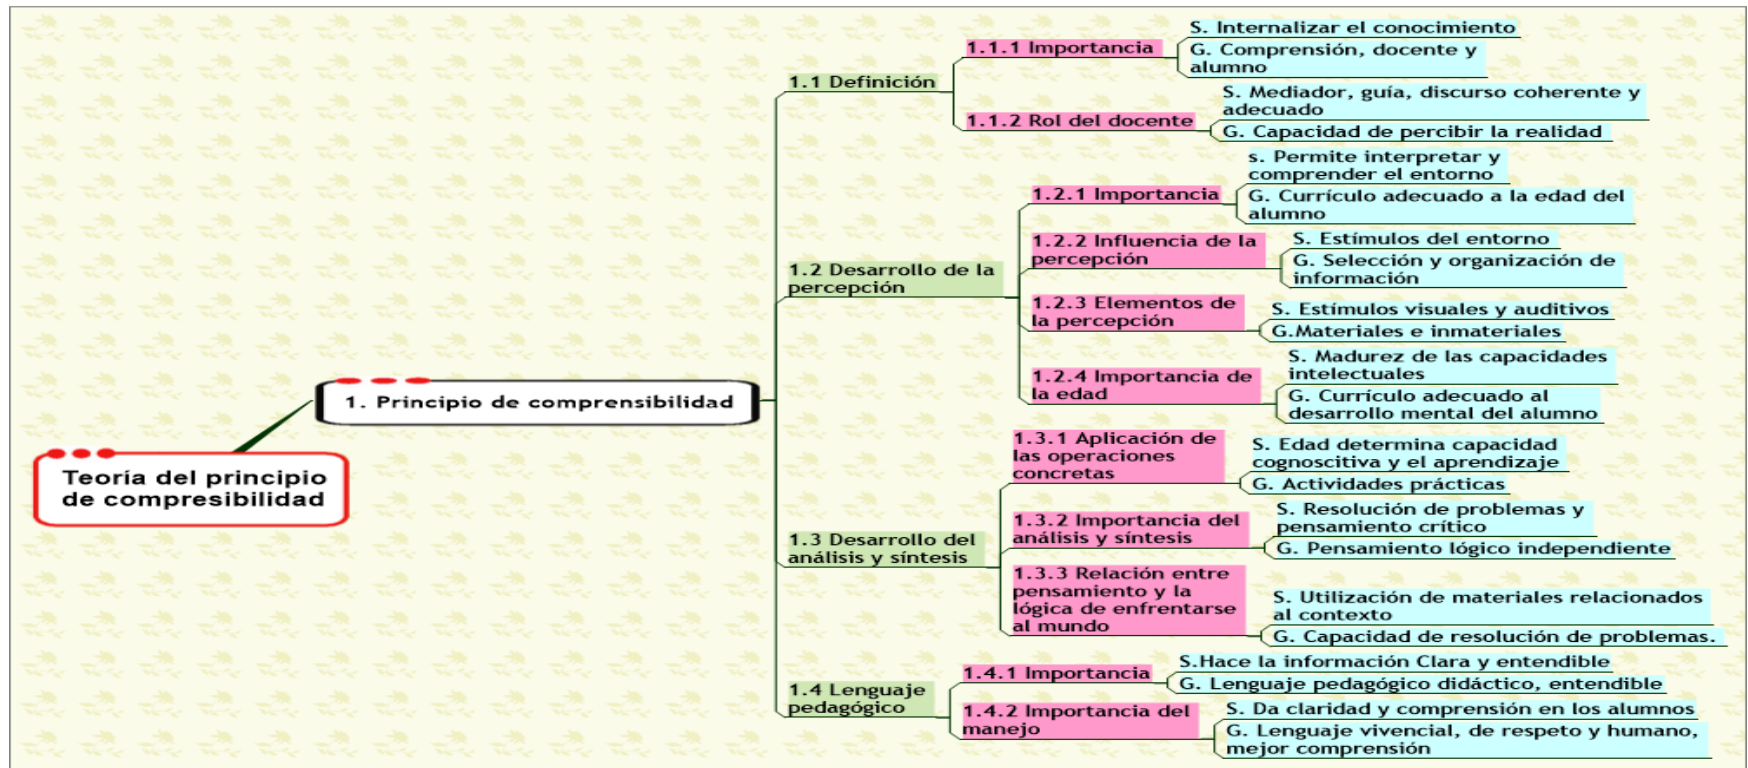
Teoría del principio de compresibilidad

1. Principio de comprensibilidad

1.1 Definición

1.1.1 Importancia

S. Internalizar el conocimiento

G. Comprensión, docente y alumno

1.1.2 Rol del docente

S. Mediador, guía, discurso coherente y adecuado

G. Capacidad de percibir la realidad

1.2 Desarrollo de la percepción

1.2.1 Importancia

s. Permite interpretar y comprender el entorno

G. Currículo adecuado a la edad del alumno

1.2.2 Influencia de la percepción

S. Estímulos del entorno

G. Selección y organización de información

1.2.3 Elementos de la percepción

S. Estímulos visuales y auditivos

G.Materiales e inmateriales

1.2.4 Importancia de la edad

S. Madurez de las capacidades intelectuales

G. Currículo adecuado al desarrollo mental del alumno

1.3 Desarrollo del análisis y síntesis

1.3.1 Aplicación de las operaciones concretas

S. Edad determina capacidad cognoscitiva y el aprendizaje

G. Actividades prácticas

1.3.2 Importancia del análisis y síntesis

S. Resolución de problemas y pensamiento crítico

G. Pensamiento lógico independiente

1.3.3 Relación entre pensamiento y la lógica de enfrentarse al mundo

S. Utilización de materiales relacionados al contexto

G. Capacidad de resolución de problemas.

1.4 Lenguaje pedagógico

1.4.1 Importancia

S.Hace la información Clara y entendible

G. Lenguaje pedagógico didáctico, entendible

1.4.2 Importancia del manejo

S. Da claridad y comprensión en los alumnos

G. Lenguaje vivencial, de respeto y humano, mejor comprensión